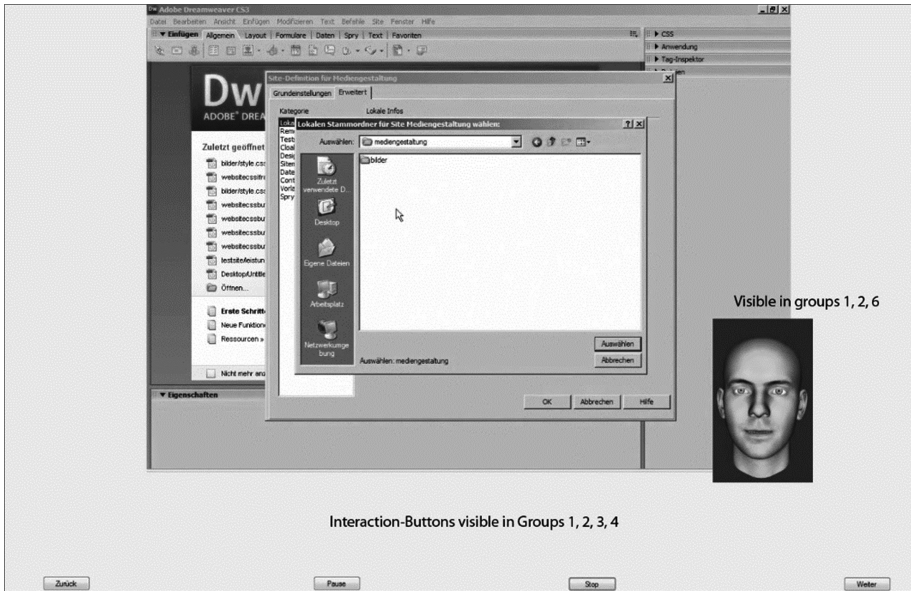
Adobe Dreamweaver CS3

Datei Bearbeiten Ansicht Einfügen Modifizieren Text Befehle Site Fenster Hilfe

Einfügen Allgemein Layout Formulare Daten Spry Text Favoriten

CSS

Anwendung

Tag-Inspektor

Dw

ADOBE DREA

Zuletzt geöffnet

bilder/style.css

websitecssfr

bilder/style.cs

websitecssbu

websitecssbu

websitecssbu

websitecssbu

testsiteleistun

Desktop/Untitle

Öffnen...

Erste Schritte

Neue Funktione

Ressourcen »

Nicht mehr anz

Eigenschaften

Site-Definition für Mediengestaltung

Grundeinstellungen Erweitert

Kategorie

Lokale Infos

Lokal

Rem

Testi

Cloa

Desi

Siten

Date

Cont

Vorla

Spry

Lokalen Stammordner für Site Mediengestaltung wählen:

Auswählen: mediengestaltung

bilder

Zuletzt verwendete D...

Desktop

Eigene Dateien

Arbeitsplatz

Netzwerkumgebung

Auswählen: mediengestaltung

Auswählen

Abbrechen

OK

Abbrechen

Hilfe

Visible in groups 1, 2, 6

Interaction-Buttons visible in Groups 1, 2, 3, 4

Zurück

Pause

Stop

Weiter